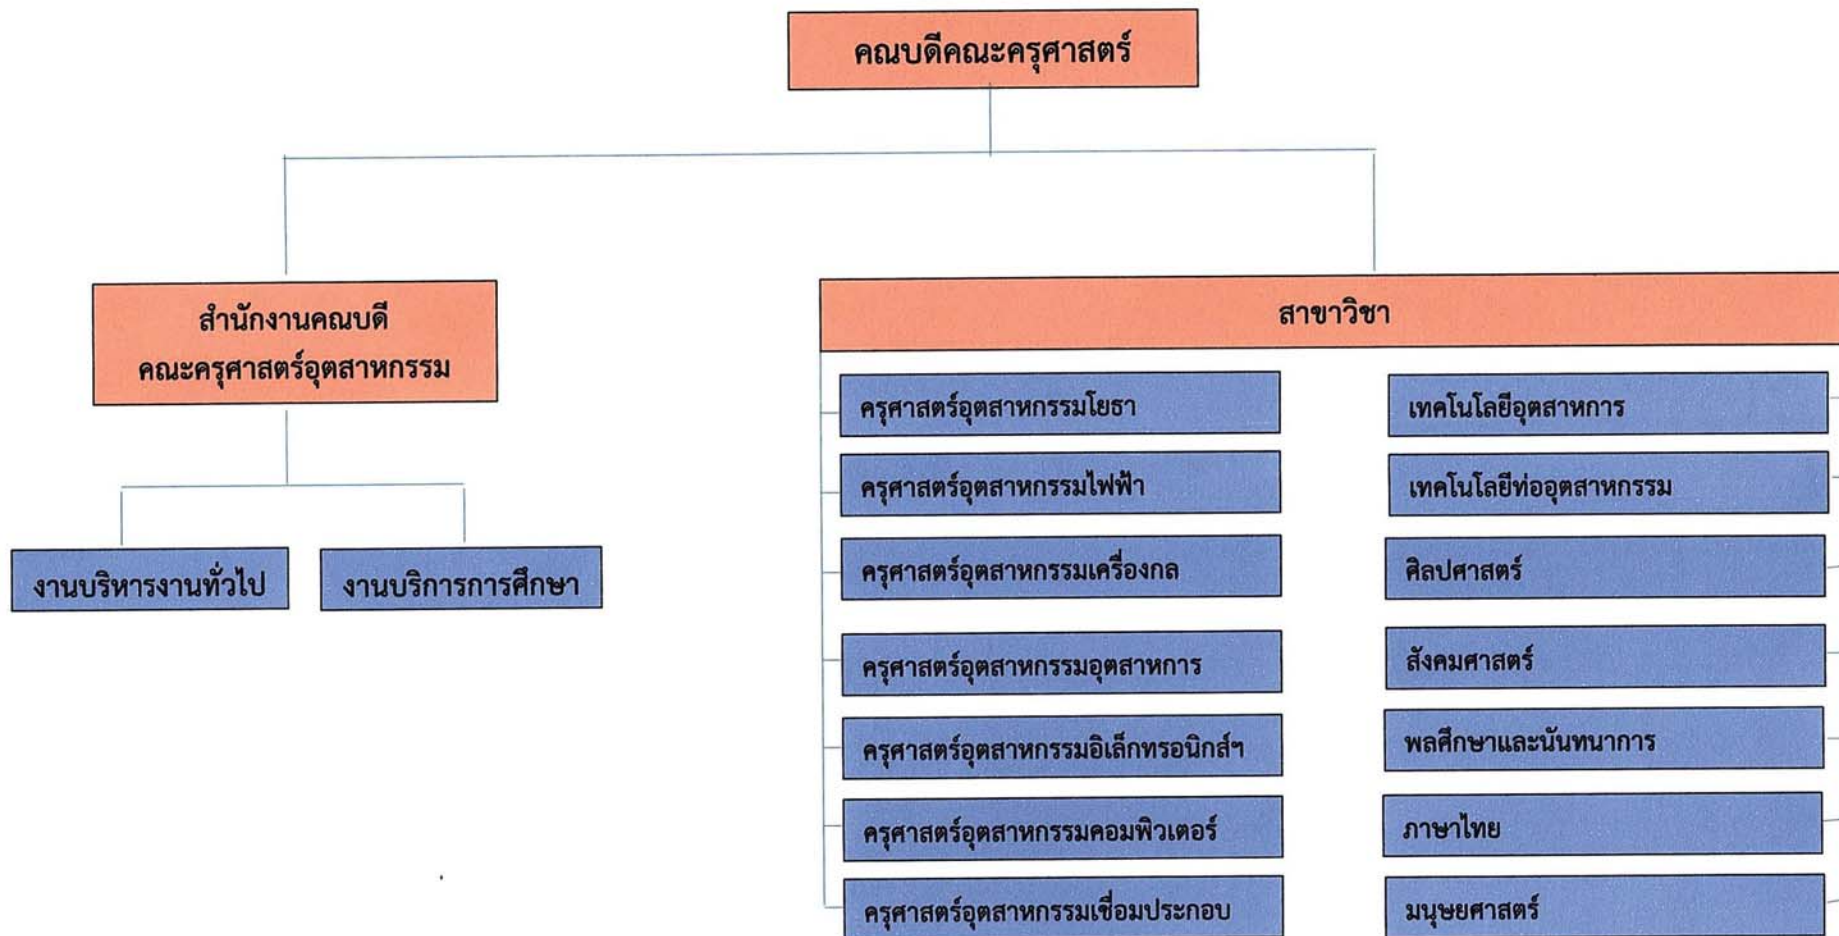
คณบดีคณะครุศาสตร์

สำนักงานคณบดี คณะครุศาสตร์อุตสาหกรรม

งานบริหารงานทั่วไป

งานบริการการศึกษา

สาขาวิชา

ครุศาสตร์อุตสาหกรรมโยธา

ครุศาสตร์อุตสาหกรรมไฟฟ้า

ครุศาสตร์อุตสาหกรรมเครื่องกล

ครุศาสตร์อุตสาหกรรมอุตสาหการ

ครุศาสตร์อุตสาหกรรมอิเล็กทรอนิกส์ฯ

ครุศาสตร์อุตสาหกรรมคอมพิวเตอร์

ครุศาสตร์อุตสาหกรรมเชื่อมประกอบ

เทคโนโลยีอุตสาหการ

เทคโนโลยีท่ออุตสาหกรรม

ศิลปศาสตร์

สังคมศาสตร์

พลศึกษาและนันทนาการ

ภาษาไทย

มนุษยศาสตร์